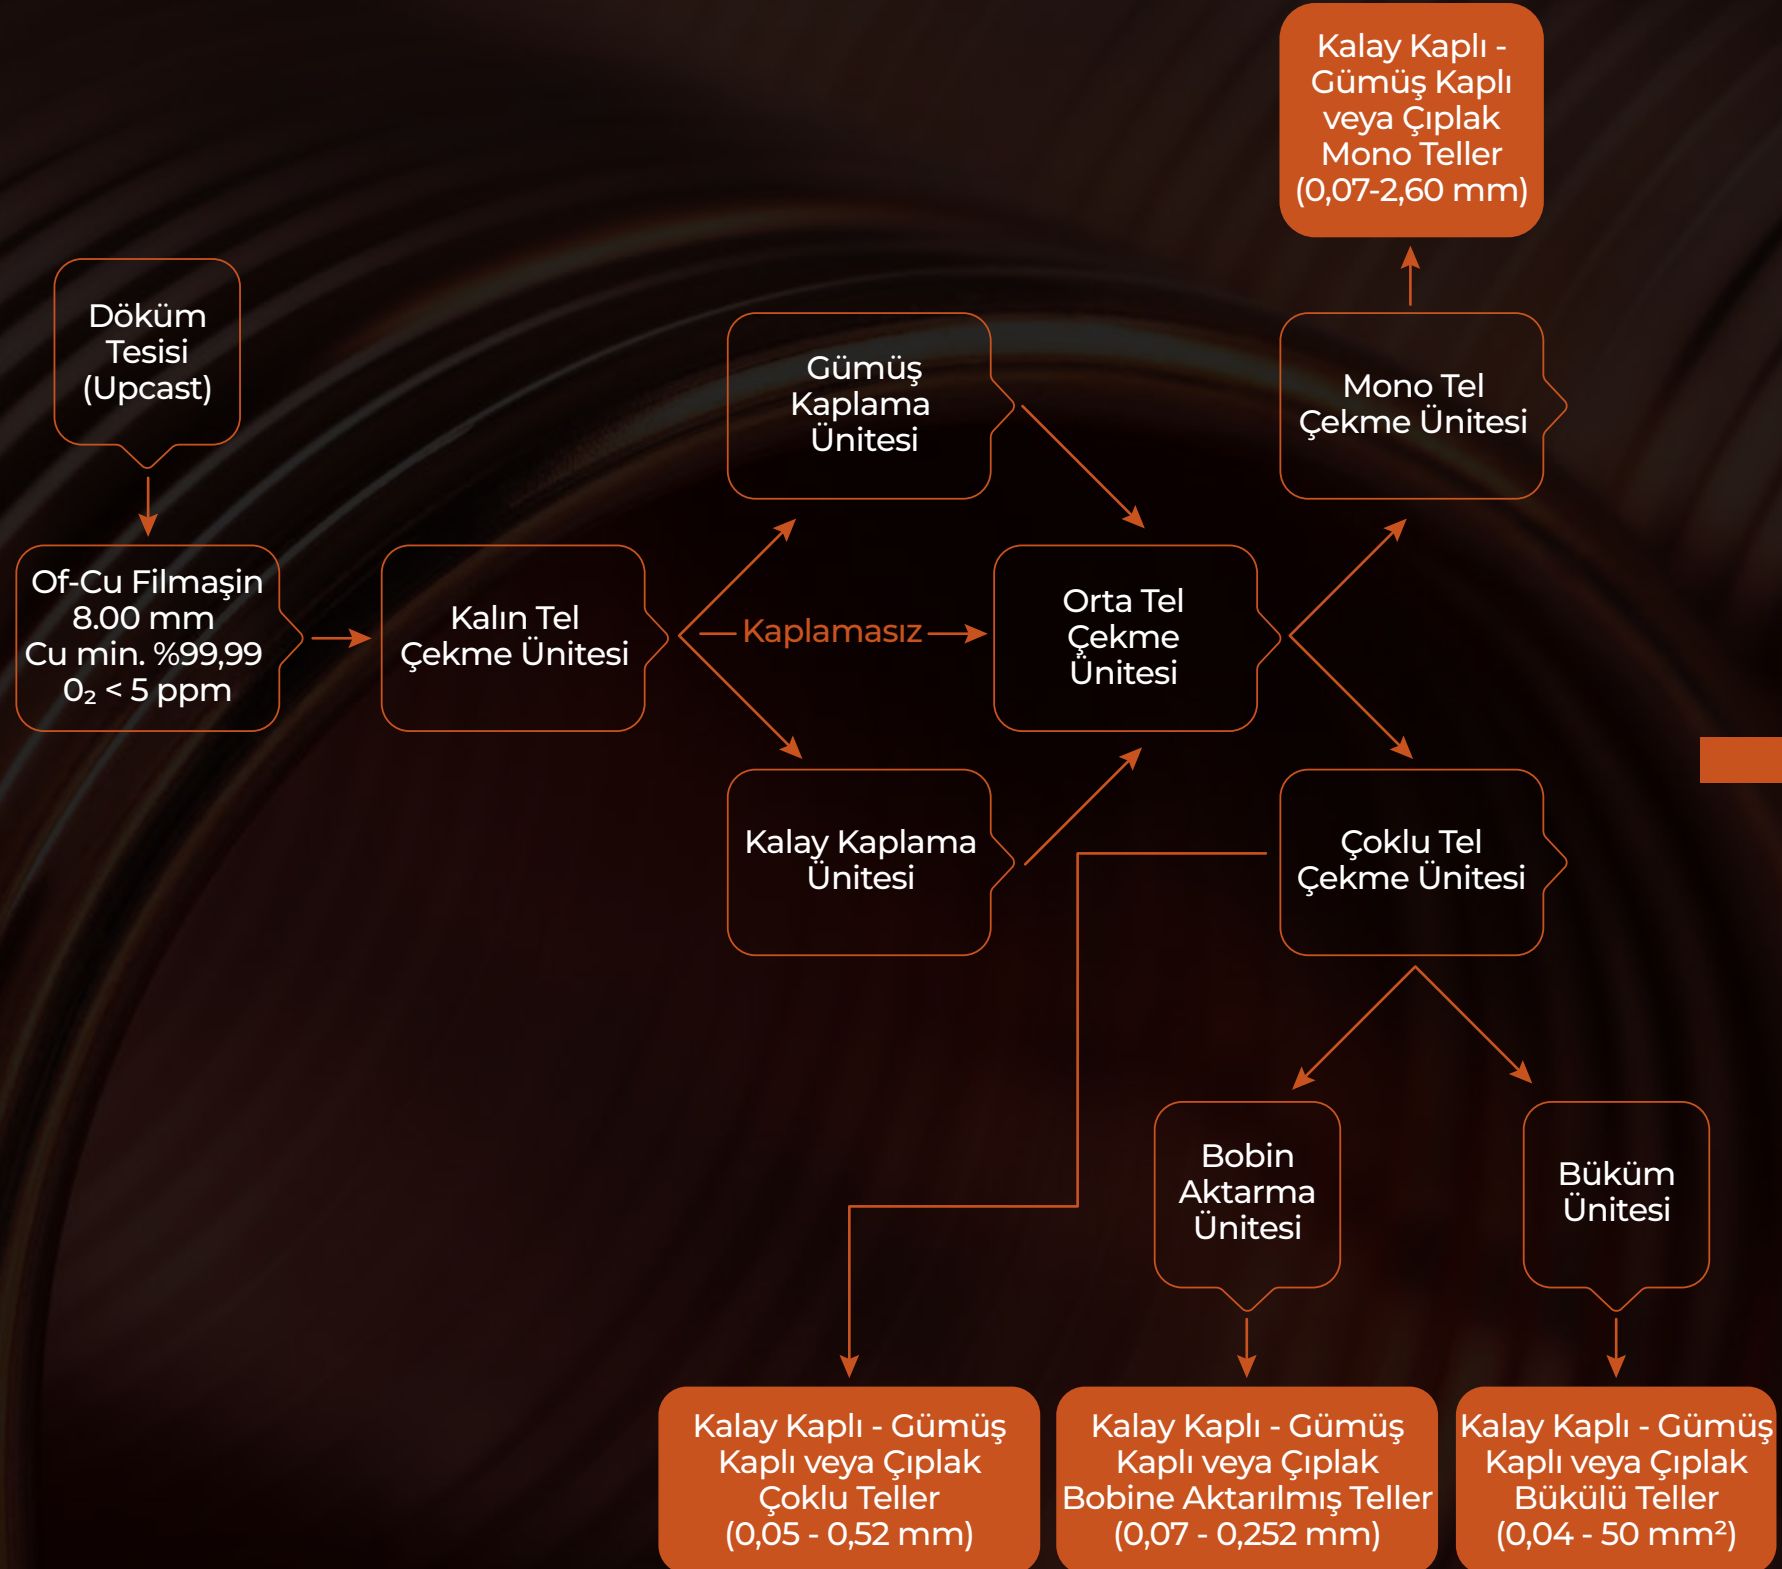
Kalay Kaplı - Gümüş Kaplı veya Çıplak Mono Teller (0,07-2,60 mm)

Döküm Tesisi (Upcast)

Gümüş Kaplama Ünitesi

Mono Tel Çekme Ünitesi

Of-Cu Filmaşin 8.00 mm Cu min. %99,99 $O_2$ < 5 ppm

Kalın Tel Çekme Ünitesi

Kaplamasız

Orta Tel Çekme Ünitesi

Kalay Kaplama Ünitesi

Çoklu Tel Çekme Ünitesi

Bobin Aktarma Ünitesi

Büküm Ünitesi

Kalay Kaplı - Gümüş Kaplı veya Çıplak Çoklu Teller (0,05 - 0,52 mm)

Kalay Kaplı - Gümüş Kaplı veya Çıplak Bobine Aktarılmış Teller (0,07 - 0,252 mm)

Kalay Kaplı - Gümüş Kaplı veya Çıplak Bükülü Teller (0,04 - 50 mm²)